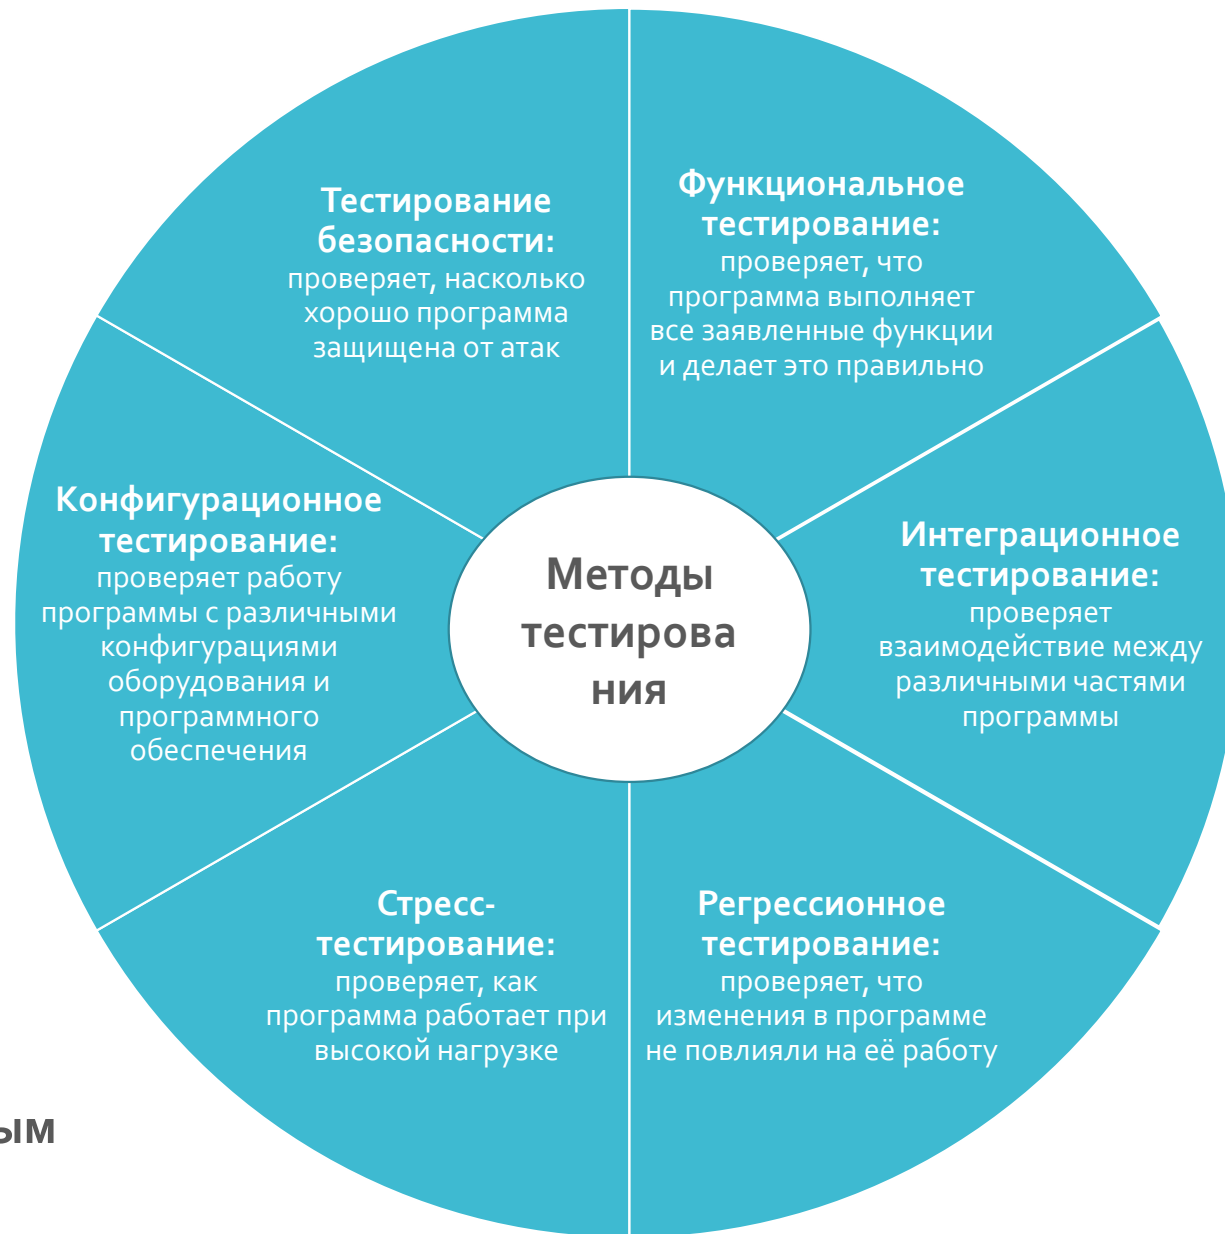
Методы тестирова ния

Тестирование безопасности: проверяет, насколько хорошо программа защищена от атак

Функциональное тестирование: проверяет, что программа выполняет все заявленные функции и делает это правильно

Конфигурационное тестирование: проверяет работу программы с различными конфигурациями оборудования и программного обеспечения

Интеграционное тестирование: проверяет взаимодействие между различными частями программы

Стресс-тестирование: проверяет, как программа работает при высокой нагрузке

Регрессионное тестирование: проверяет, что изменения в программе не повлияли на её работу

ым